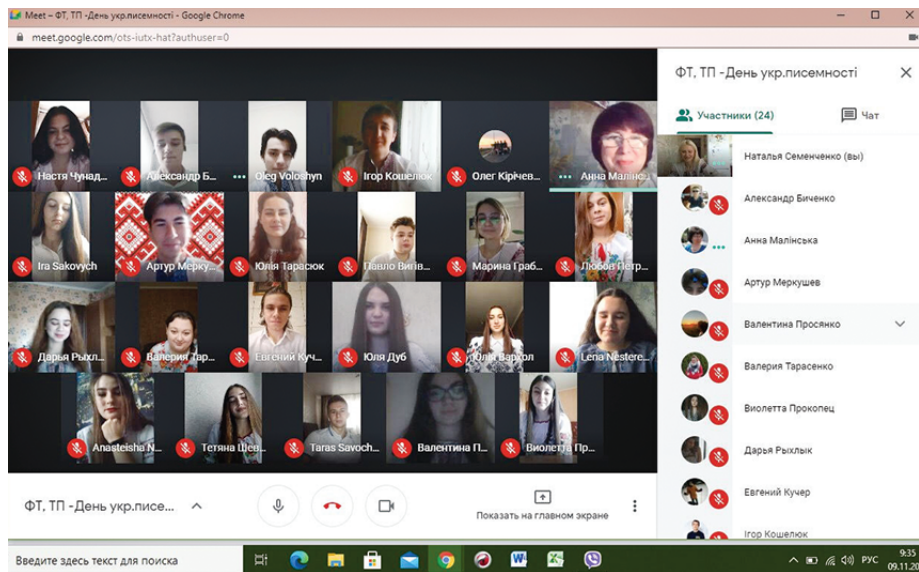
Meet – ФТ, ТП -День укр.писемності - Google Chrome

meet.google.com/ots-iutx-hat?authuser=0

Настя Чунад...
Александр Б...
Oleg Voloshyn
Ігор Кошелюк
Олег Кірічев...
Анна Малінс...
Ira Sakovych
Артур Мерку...
Юлія Тарасюк
Павло Вигів...
Марина Граб...
Любов Петр...
Дарья Рыхл...
Валерия Тар...
Евгений Куч...
Юля Дуб
Юлія Варкол
Lena Nestere...
Anasteisha N...
Тетяна Шев...
Taras Savoch...
Валентина П...
Виолетта Пр...

ФТ, ТП -День укр.писе...
Показать на главном экране

ФТ, ТП -День укр.писемності
Участники (24)
Чат
Наталья Семенченко (вы)
Александр Биченко
Анна Малінська
Артур Меркушев
Валентина Просянко
Валерия Тарасенко
Виолетта Прокопец
Дарья Рыхлык
Евгений Кучер
Ігор Кошелюк

Введите здесь текст для поиска
РУС
9:35
09.11.20